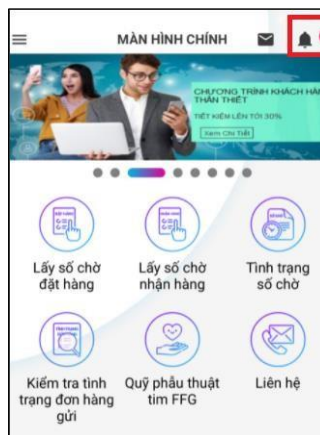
MÀN HÌNH CHÍNH

CHƯƠNG TRÌNH KHÁCH HÀ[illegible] THÂN THIẾT
TIẾT KIỆM LÊN TỚI 30%
Xem Chi Tiết

Lấy số chờ đặt hàng

Lấy số chờ nhận hàng

Tình trạng số chờ

Kiểm tra tình trạng đơn hàng gửi

Quỹ phẫu thuật tim FFG

Liên hệ